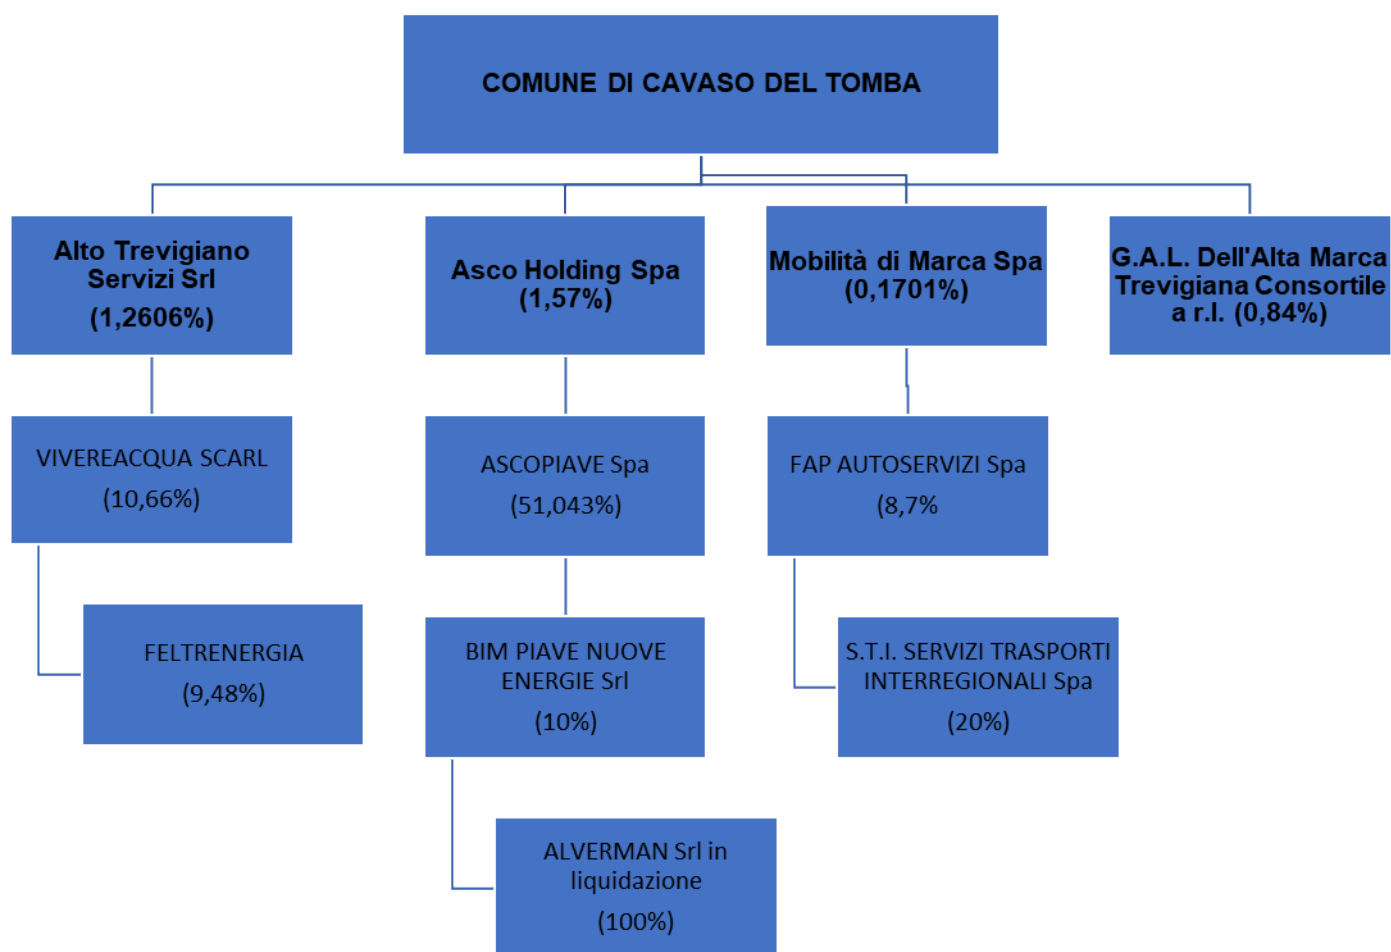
COMUNE DI CAVASO DEL TOMBA

Alto Trevigiano Servizi Srl
(1,2606%)

Asco Holding Spa
(1,57%)

Mobilità di Marca Spa
(0,1701%)

G.A.L. Dell'Alta Marca Trevigiana Consortile a r.l. (0,84%)

VIVEREACQUA SCARL
(10,66%)

FELTRENERGIA
(9,48%)

ASCOPIAVE Spa
(51,043%)

BIM PIAVE NUOVE ENERGIE Srl
(10%)

ALVERMAN Srl in liquidazione
(100%)

FAP AUTOSERVIZI Spa
(8,7%

S.T.I. SERVIZI TRASPORTI INTERREGIONALI Spa
(20%)